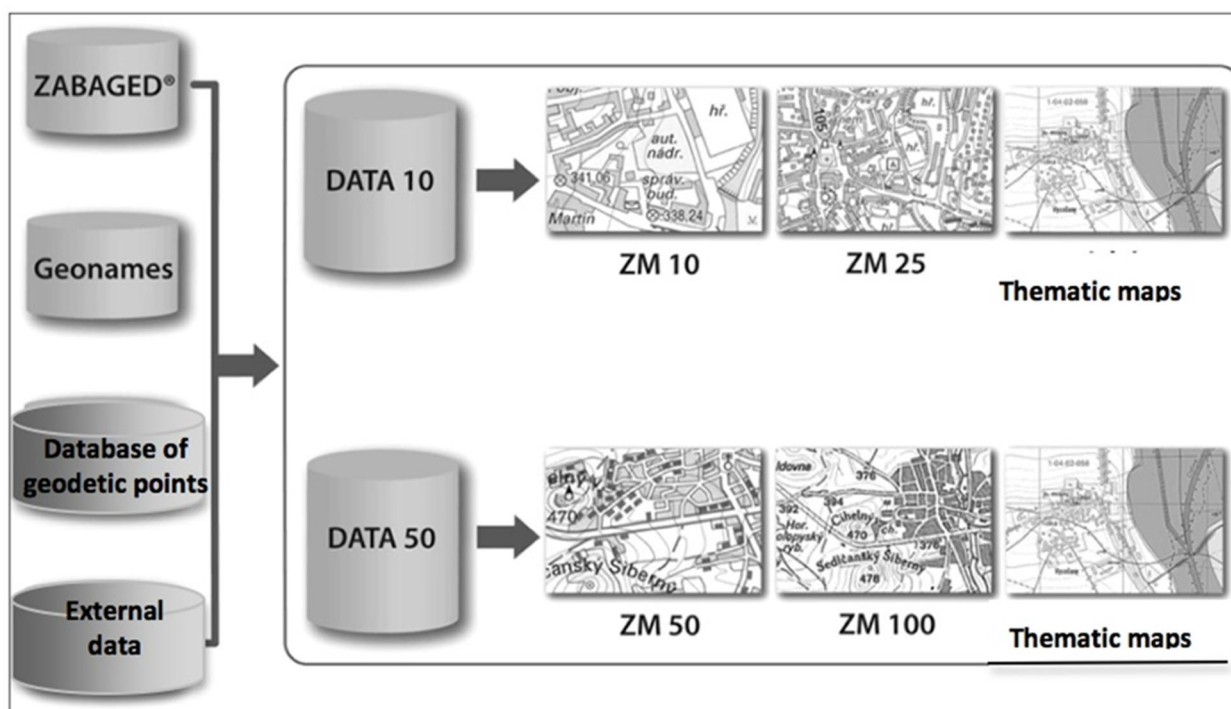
ZABAGED®

Geonames

Database of geodetic points

External data

DATA 10

hř.

aut. nádr.

správ. bud.

341,06

338,24

Martin

105

hř.

ZM 10

ZM 25

Thematic maps

DATA 50

470

Ťansky Šiberny

ldovne

376

394

392

Hor.

470

Cihelny

376

Sedlčanský Šiberny

476

ZM 50

ZM 100

Thematic maps